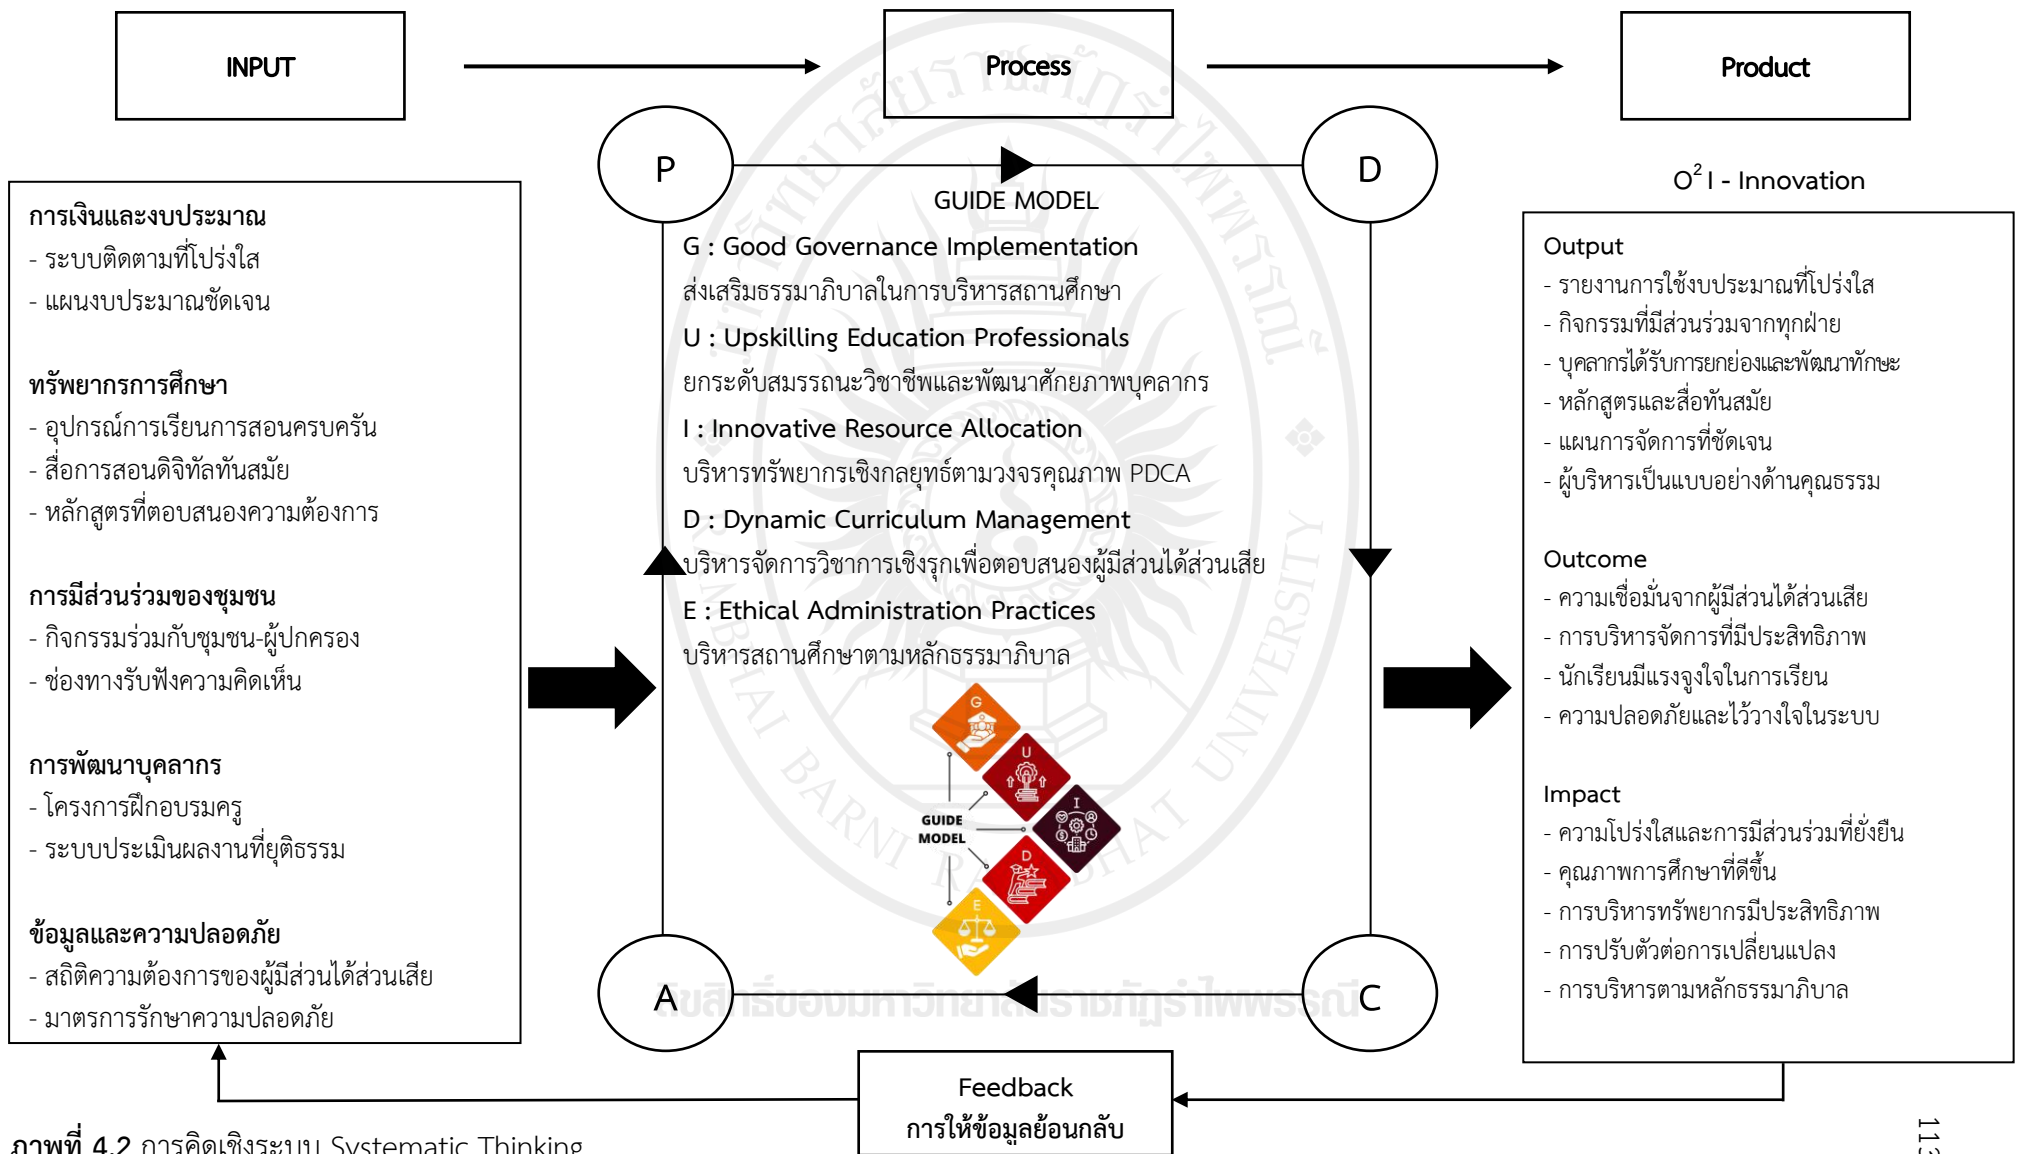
INPUT

Process

Product

การเงินและงบประมาณ
- ระบบติดตามที่โปร่งใส
- แผนงบประมาณชัดเจน

ทรัพยากรการศึกษา
- อุปกรณ์การเรียนการสอนครบครัน
- สื่อการสอนดิจิทัลทันสมัย
- หลักสูตรที่ตอบสนองความต้องการ

การมีส่วนร่วมของชุมชน
- กิจกรรมร่วมกับชุมชน-ผู้ปกครอง
- ช่องทางรับฟังความคิดเห็น

การพัฒนาบุคลากร
- โครงการฝึกอบรมครู
- ระบบประเมินผลงานที่ยุติธรรม

ข้อมูลและความปลอดภัย
- สถิติความต้องการของผู้มีส่วนได้ส่วนเสีย
- มาตรการรักษาความปลอดภัย

P

D

GUIDE MODEL

G : Good Governance Implementation
ส่งเสริมธรรมาภิบาลในการบริหารสถานศึกษา

U : Upskilling Education Professionals
ยกระดับสมรรถนะวิชาชีพและพัฒนาศักยภาพบุคลากร

I : Innovative Resource Allocation
บริหารทรัพยากรเชิงกลยุทธ์ตามวงจรคุณภาพ PDCA

D : Dynamic Curriculum Management
บริหารจัดการวิชาการเชิงรุกเพื่อตอบสนองผู้มีส่วนได้ส่วนเสีย

E : Ethical Administration Practices
บริหารสถานศึกษาตามหลักธรรมาภิบาล

G U I D E
GUIDE MODEL

A

C

ลิขสิทธิ์ของมหาวิทยาลัยราชภัฏรำไพพรรณี

$O^2$ I - Innovation

Output
- รายงานการใช้งบประมาณที่โปร่งใส
- กิจกรรมที่มีส่วนร่วมจากทุกฝ่าย
- บุคลากรได้รับการยกย่องและพัฒนาทักษะ
- หลักสูตรและสื่อทันสมัย
- แผนการจัดการที่ชัดเจน
- ผู้บริหารเป็นแบบอย่างด้านคุณธรรม

Outcome
- ความเชื่อมั่นจากผู้มีส่วนได้ส่วนเสีย
- การบริหารจัดการที่มีประสิทธิภาพ
- นักเรียนมีแรงจูงใจในการเรียน
- ความปลอดภัยและไว้วางใจในระบบ

Impact
- ความโปร่งใสและการมีส่วนร่วมที่ยั่งยืน
- คุณภาพการศึกษาที่ดีขึ้น
- การบริหารทรัพยากรมีประสิทธิภาพ
- การปรับตัวต่อการเปลี่ยนแปลง
- การบริหารตามหลักธรรมาภิบาล

Feedback
การให้ข้อมูลย้อนกลับ

ภาพที่ 4.2 การคิดเชิงระบบ Systematic Thinking

113